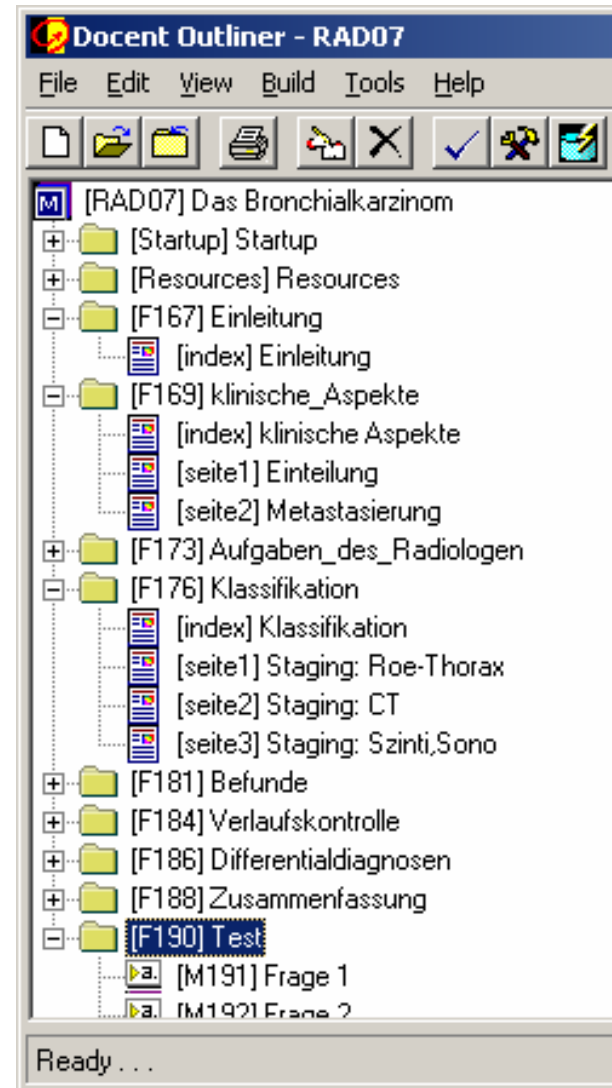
Docent Outliner - RAD07

File Edit View Build Tools Help

[RAD07] Das Bronchialkarzinom
[Startup] Startup
[Resources] Resources
[F167] Einleitung
[index] Einleitung
[F169] klinische_Aspekte
[index] klinische Aspekte
[seite1] Einteilung
[seite2] Metastasierung
[F173] Aufgaben_des_Radiologen
[F176] Klassifikation
[index] Klassifikation
[seite1] Staging: Roe-Thorax
[seite2] Staging: CT
[seite3] Staging: Szinti,Sono
[F181] Befunde
[F184] Verlaufskontrolle
[F186] Differentialdiagnosen
[F188] Zusammenfassung
[F190] Test
[M191] Frage 1
[M192] Frage 2

Ready . . .